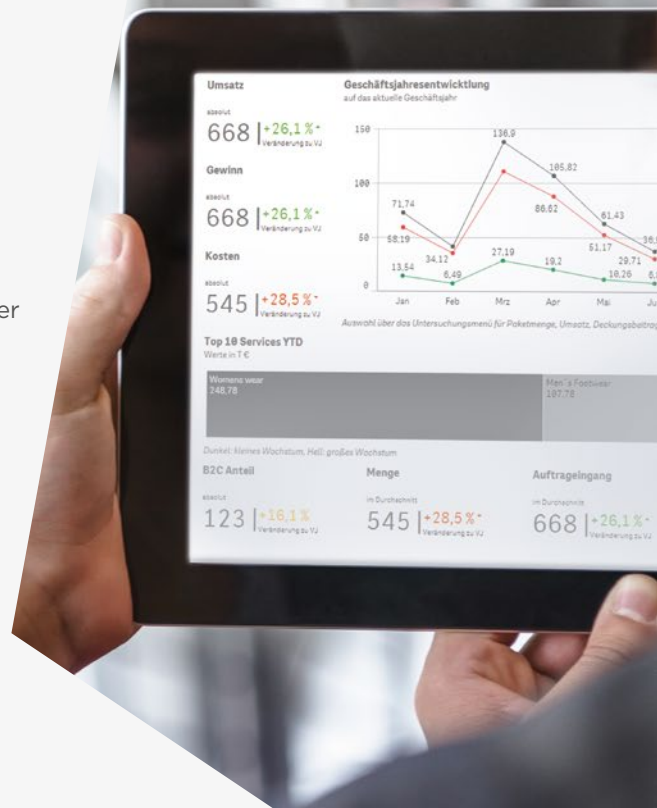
er

Umsatz

absolut

668 | +26,1 % Veränderung zu VJ

Gewinn

absolut

668 | +26,1 % Veränderung zu VJ

Kosten

absolut

545 | +28,5 % Veränderung zu VJ

Geschäftsjahresentwicklung
auf das aktuelle Geschäftsjahr

150
100
50
0

136,9
105,82
71,74
86,62
61,43
58,19
34,12
27,19
51,17
13,54
6,49
19,2
29,71
10,26

Jan Feb Mrz Apr Mai Ju

Auswahl über das Untersuchungsmenü für Paketmenge, Umsatz, Deckungsbeitrag

Top 10 Services YTD
Werte in T €

Womens wear
248,78

Men´s Footwear
107,78

Dunkel: kleines Wachstum, Hell: großes Wachstum

B2C Anteil

absolut

123 | +16,1 % Veränderung zu VJ

Menge

im Durchschnitt

545 | +28,5 % Veränderung zu VJ

Auftragseingang

im Durchschnitt

668 | +26,1 % Veränderung zu VJ